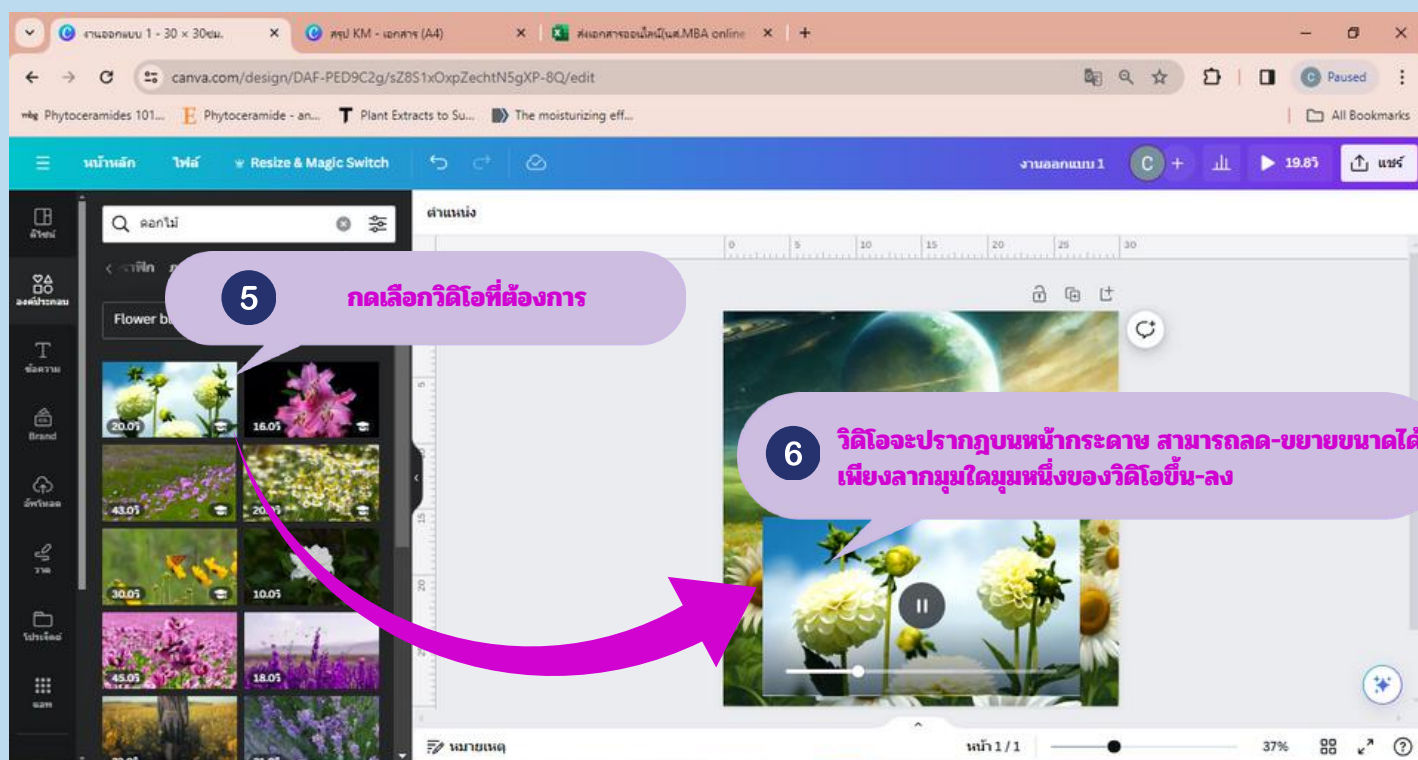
งานออกแบบ 1 - 30 × 30ซม. × สรุป KM - เอกสาร (A4) × ส่งเอกสารออนไลน์(นศ.MBA online × +

canva.com/design/DAF-PED9C2g/sZ8S1xOxpZechtN5gXP-8Q/edit

Paused

Phytoceramides 101... Phytoceramide - an... Plant Extracts to Su... The moisturizing eff... All Bookmarks

หน้าหลัก ไฟล์ Resize & Magic Switch งานออกแบบ 1 C 19.8วิ แชร์

ดีไซน์ องค์ประกอบ ข้อความ Brand อัพโหลด วาด โปรเจ็กต์ แอพ

ดอกไม้

กราฟิก

Flower b

5 กดเลือกวิดิโอที่ต้องการ

20.0วิ 16.0วิ 43.0วิ 20.0วิ 30.0วิ 10.0วิ 45.0วิ 18.0วิ

ตำแหน่ง

0 5 10 15 20 25 30

6 วิดิโอจะปรากฏบนหน้ากระดาษ สามารถลด-ขยายขนาดได้ เพียงลากมุมใดมุมหนึ่งของวิดิโอขึ้น-ลง

หมายเหตุ หน้า 1 / 1 37%